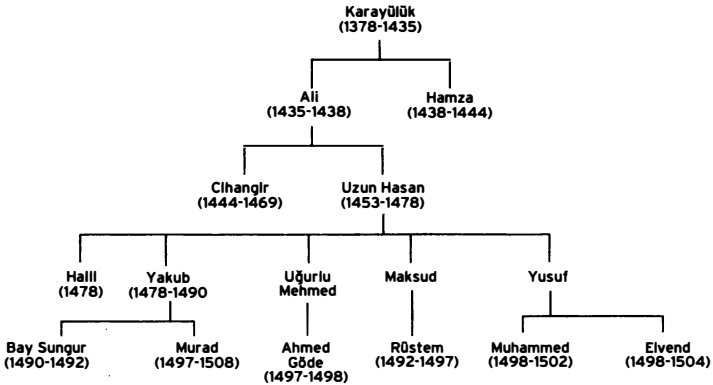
Karayülük
(1378-1435)

Ali
(1435-1438)

Hamza
(1438-1444)

Cihangir
(1444-1469)

Uzun Hasan
(1453-1478)

Halil
(1478)

Yakub
(1478-1490)

Uğurlu
Mehmed

Maksud

Yusuf

Bay Sungur
(1490-1492)

Murad
(1497-1508)

Ahmed
Göde
(1497-1498)

Rüstem
(1492-1497)

Muhammed
(1498-1502)

Elvend
(1498-1504)